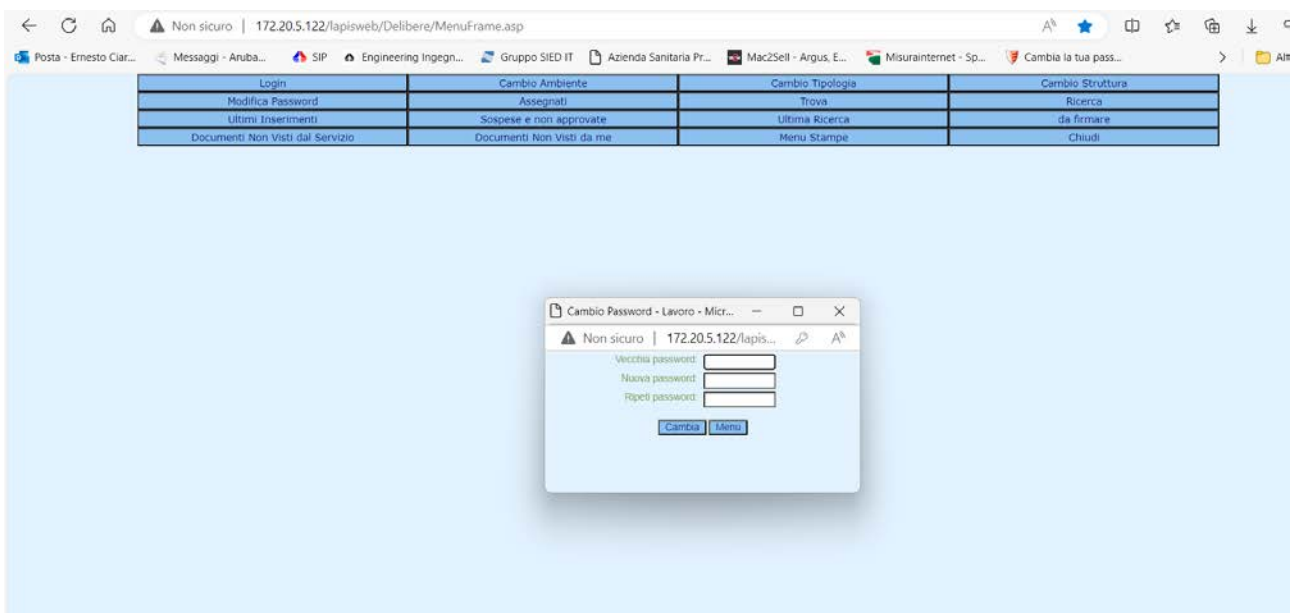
Non sicuro | 172.20.5.122/lapisweb/Delibere/MenuFrame.asp

Posta - Ernesto Ciar... Messaggi - Aruba... SIP Engineering Ingegn... Gruppo SIED IT Azienda Sanitaria Pr... Mac2Sell - Argus, E... Misurainternet - Sp... Cambia la tua pass... Alt

| Login | Cambio Ambiente | Cambio Tipologia | Cambio Struttura |
|---|---|---|---|
| Modifica Password | Assegnati | Trova | Ricerca |
| Ultimi Inserimenti | Sospese e non approvate | Ultima Ricerca | da firmare |
| Documenti Non Visti dal Servizio | Documenti Non Visti da me | Menu Stampe | Chiudi |

Cambio Password - Lavoro - Micr...

Non sicuro | 172.20.5.122/lapis...

Vecchia password:

Nuova password:

Ripeti password:

Cambia Menu